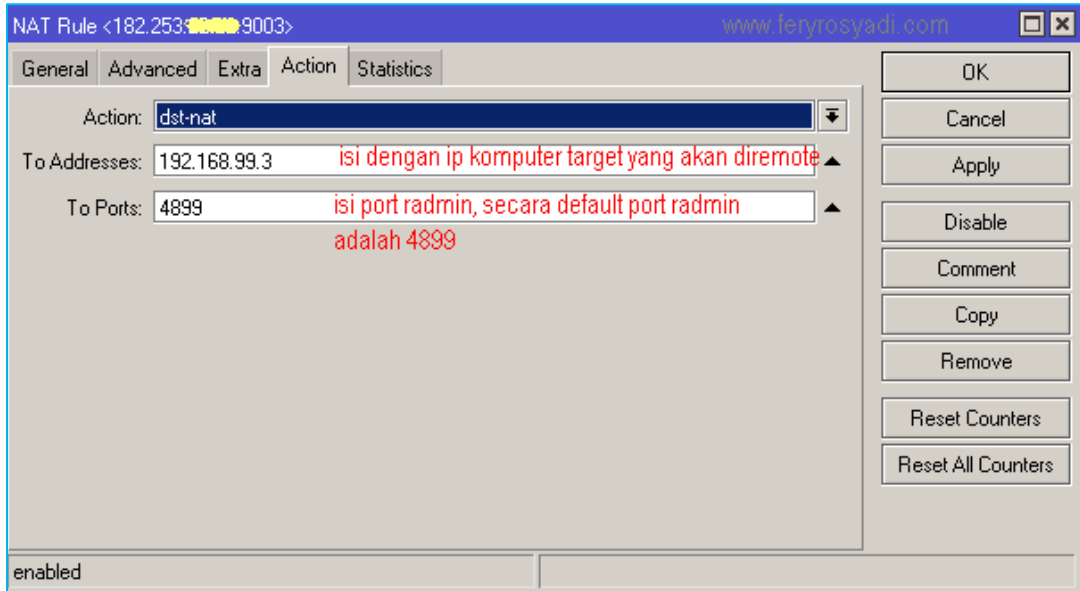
NAT Rule <182.253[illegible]9003>

www.feryrosyadi.com

General | Advanced | Extra | Action | Statistics

Action: dst-nat

To Addresses: 192.168.99.3 isi dengan ip komputer target yang akan diremote

To Ports: 4899 isi port radmin, secara default port radmin adalah 4899

OK
Cancel
Apply
Disable
Comment
Copy
Remove
Reset Counters
Reset All Counters

enabled